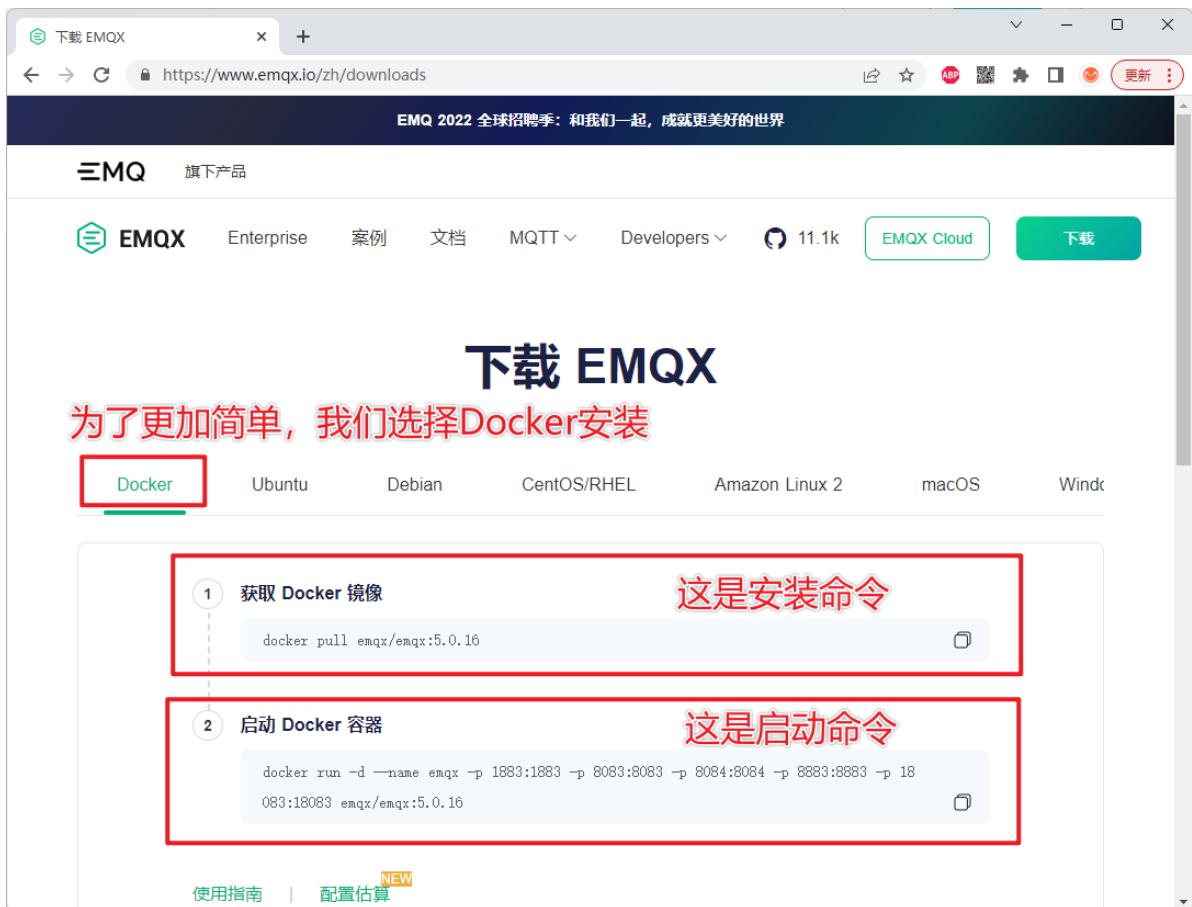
下载 EMQX

https://www.emqx.io/zh/downloads

ABP

更新

EMQ 2022 全球招聘季：和我们一起，成就更美好的世界

EMQ 旗下产品

EMQX Enterprise 案例 文档 MQTT Developers 11.1k EMQX Cloud 下载

下载 EMQX

为了更加简单，我们选择Docker安装

Docker Ubuntu Debian CentOS/RHEL Amazon Linux 2 macOS Windo

1 获取 Docker 镜像

这是安装命令

docker pull emqx/emqx:5.0.16

2 启动 Docker 容器

这是启动命令

docker run -d —name emqx -p 1883:1883 -p 8083:8083 -p 8084:8084 -p 8883:8883 -p 18083:18083 emqx/emqx:5.0.16

使用指南 | 配置估算 NEW